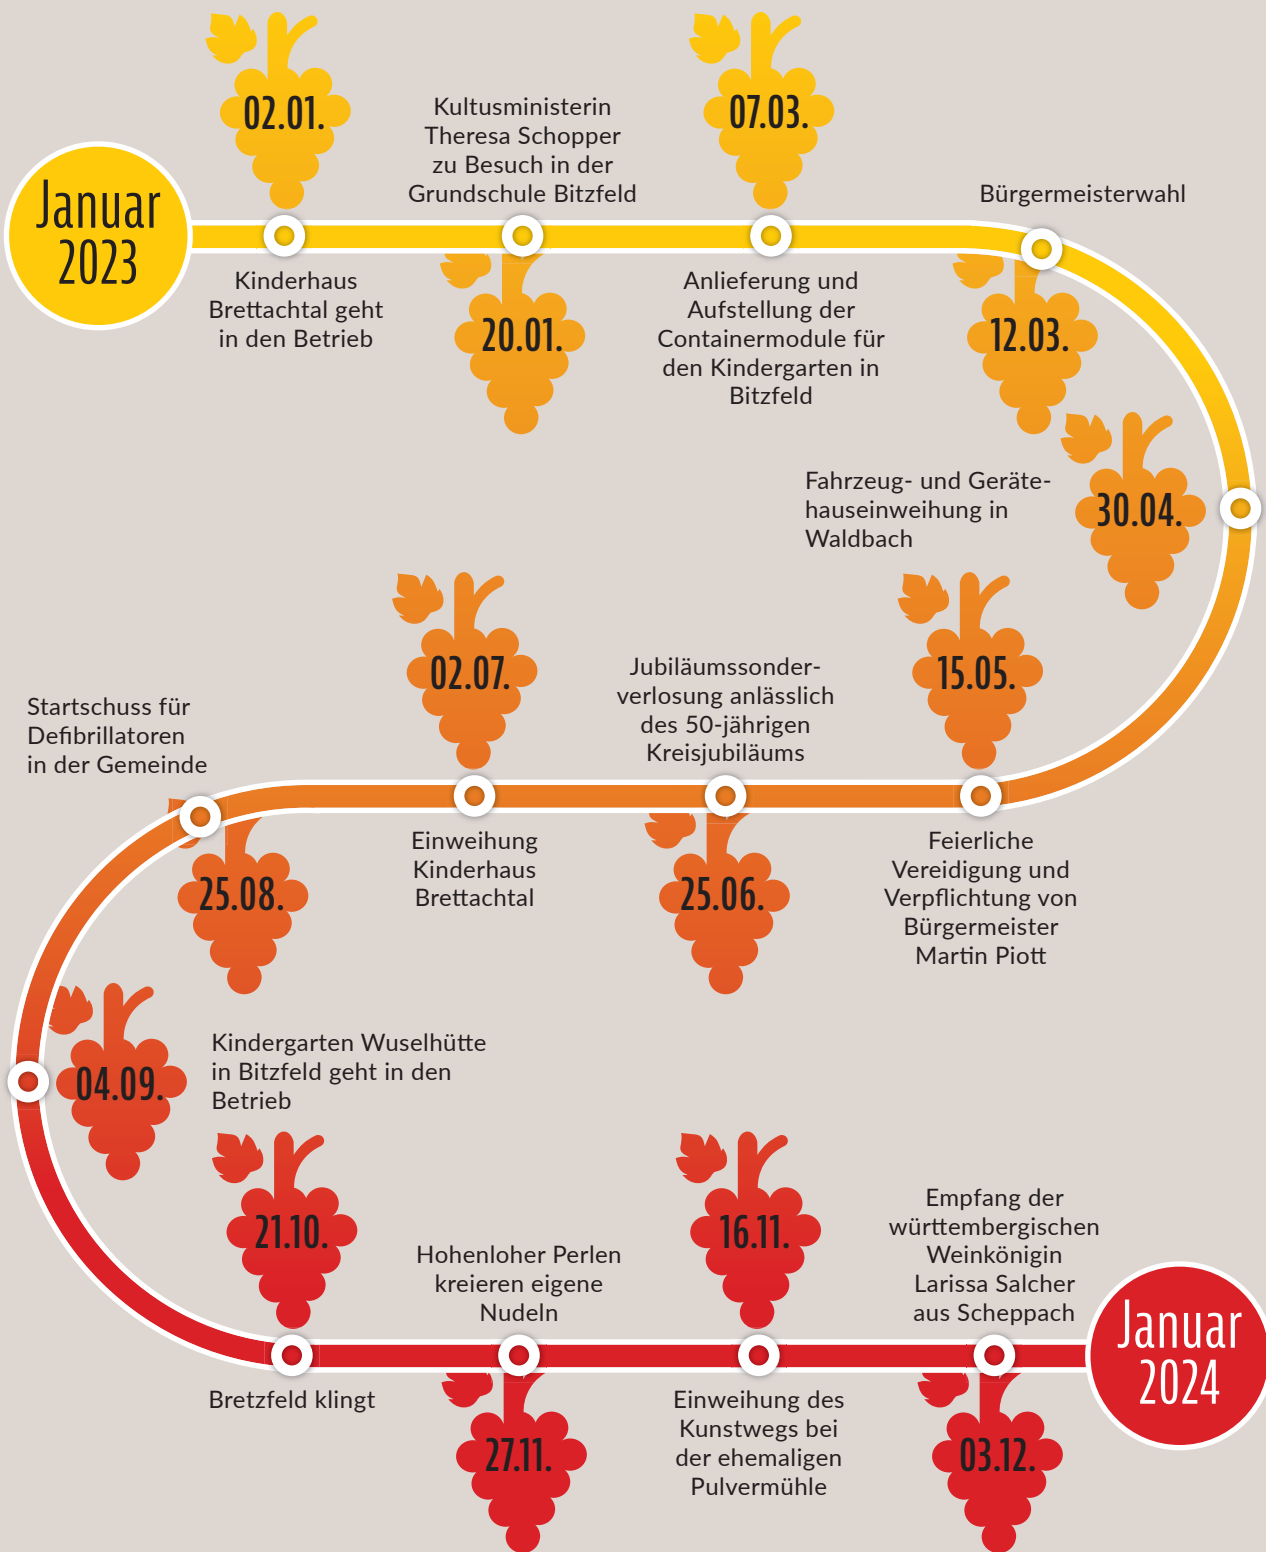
Januar 2023

02.01.
Kinderhaus Brettachtal geht in den Betrieb

20.01.
Kultusministerin Theresa Schopper zu Besuch in der Grundschule Bitzfeld

07.03.
Anlieferung und Aufstellung der Containermodule für den Kindergarten in Bitzfeld

12.03.
Bürgermeisterwahl

30.04.
Fahrzeug- und Gerätehauseinweihung in Waldbach

15.05.
Feierliche Vereidigung und Verpflichtung von Bürgermeister Martin Piott

25.06.
Jubiläumssonderverlosung anlässlich des 50-jährigen Kreisjubiläums

02.07.
Einweihung Kinderhaus Brettachtal

25.08.
Startschuss für Defibrillatoren in der Gemeinde

04.09.
Kindergarten Wuselhütte in Bitzfeld geht in den Betrieb

21.10.
Bretzfeld klingt

27.11.
Hohenloher Perlen kreieren eigene Nudeln

16.11.
Einweihung des Kunstwegs bei der ehemaligen Pulvermühle

03.12.
Empfang der württembergischen Weinkönigin Larissa Salcher aus Scheppach

Januar 2024